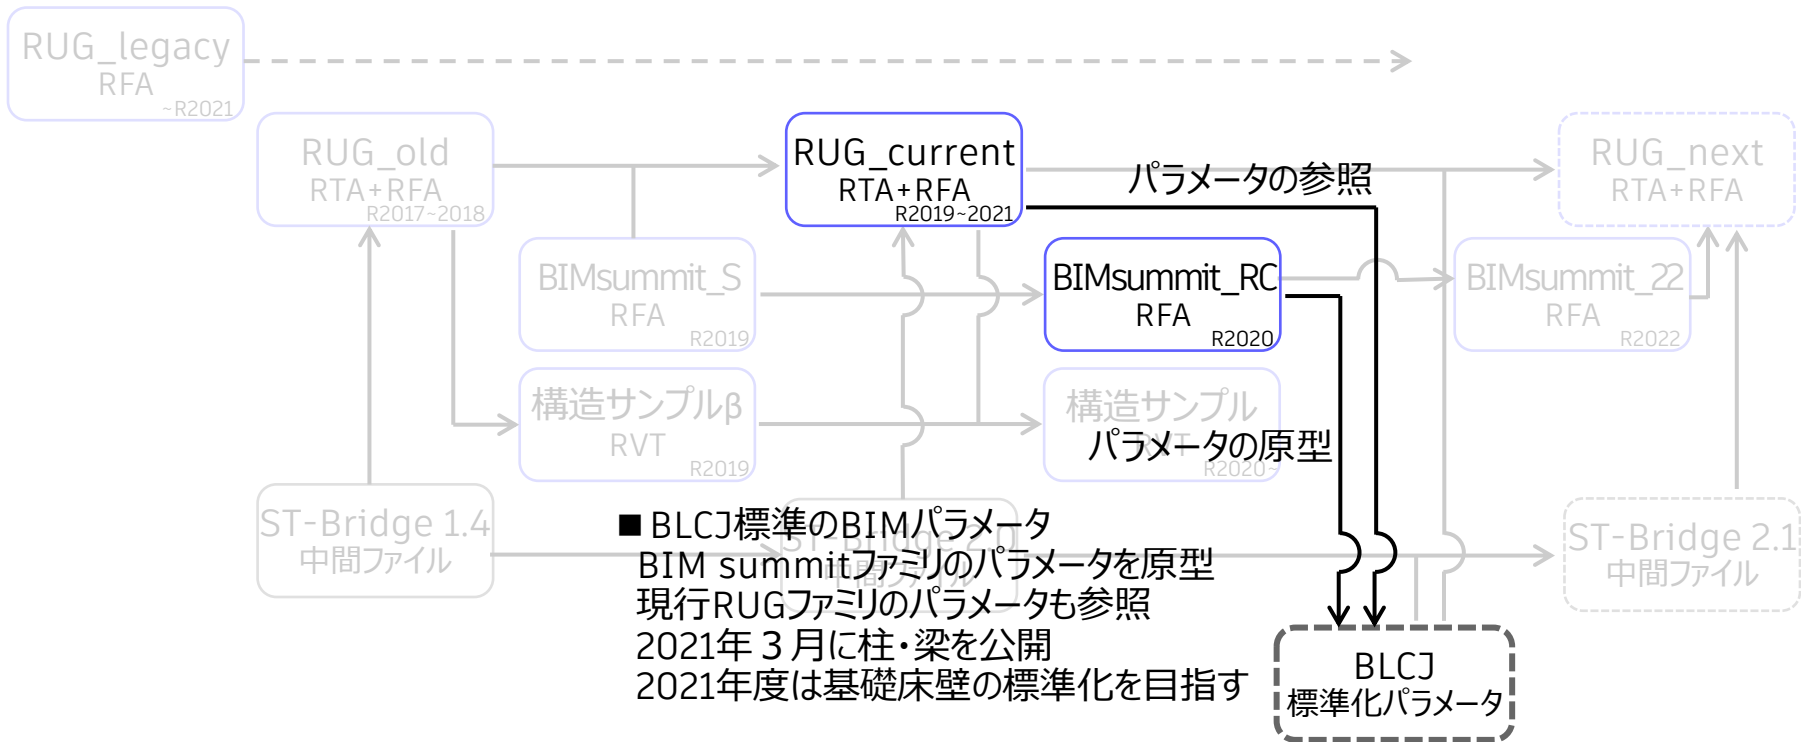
RUG_legacy
RFA
~R2021

RUG_old
RTA+RFA
R2017~2018

RUG_current
RTA+RFA
R2019~2021

パラメータの参照

RUG_next
RTA+RFA

BIMsummit_S
RFA
R2019

BIMsummit_RC
RFA
R2020

BIMsummit_22
RFA
R2022

構造サンプルβ
RVT
R2019

構造サンプル
パラメータの原型
R2020~

ST-Bridge 1.4
中間ファイル

ST-Bridge 2.0
中間ファイル

ST-Bridge 2.1
中間ファイル

■BLCJ標準のBIMパラメータ
BIM summitファミリのパラメータを原型
現行RUGファミリのパラメータも参照
2021年３月に柱・梁を公開
2021年度は基礎床壁の標準化を目指す

BLCJ
標準化パラメータ